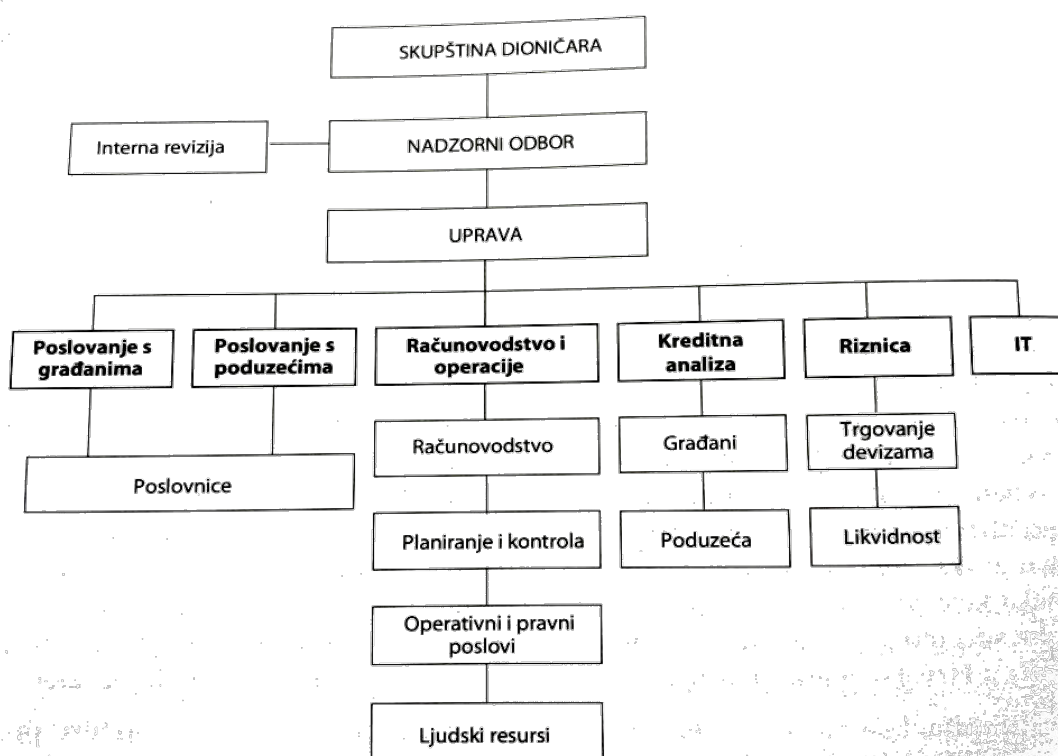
SKUPŠTINA DIONIČARA

Interna revizija

NADZORNI ODBOR

UPRAVA

Poslovanje s građanima

Poslovanje s poduzećima

Računovodstvo i operacije

Kreditna analiza

Riznica

IT

Poslovnice

Računovodstvo

Planiranje i kontrola

Operativni i pravni poslovi

Ljudski resursi

Građani

Poduzeća

Trgovanje devizama

Likvidnost